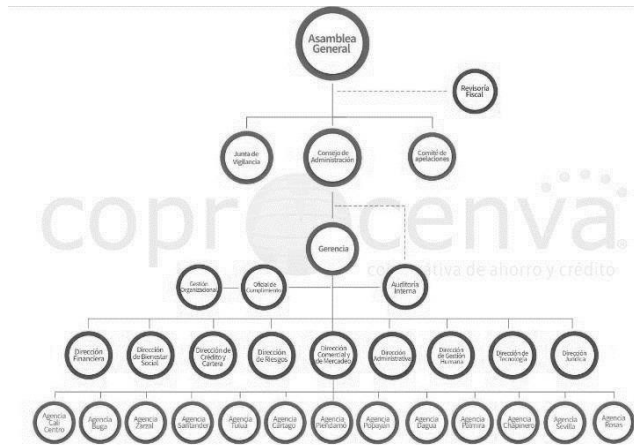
Asamblea General

Revisoría Fiscal

Junta de Vigilancia

Consejo de Administración

Comité de apelaciones

coprocenva

cooperativa de ahorro y crédito

Gerencia

Gestión Organizacional

Oficial de Cumplimiento

Auditoría Interna

Dirección Financiera

Dirección de Bienestar Social

Dirección de Crédito y Cartera

Dirección de Riesgos

Dirección Comercial y de Mercadeo

Dirección Administrativa

Dirección de Gestión Humana

Dirección de Tecnología

Dirección Jurídica

Agencia Cali Centro

Agencia Buga

Agencia Zarzal

Agencia Santander

Agencia Tuluá

Agencia Cartago

Agencia Piendamó

Agencia Popayán

Agencia Bagua

Agencia Palmira

Agencia Chaparral

Agencia Sevilla

Agencia Rosas